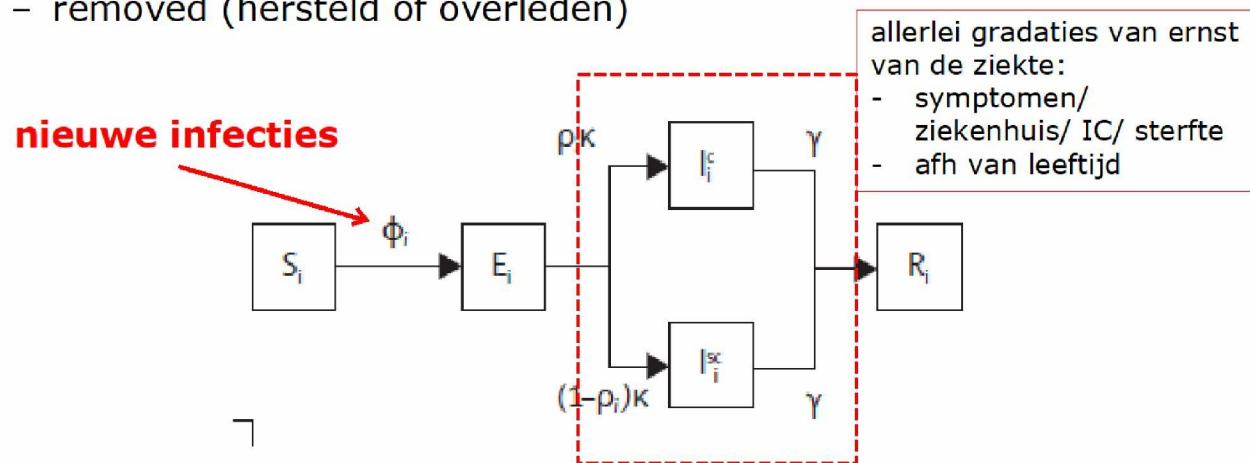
– removed (hersteld of overleden)

allerlei gradaties van ernst van de ziekte:
- symptomen/ ziekenhuis/ IC/ sterfte
- afh van leeftijd

nieuwe infecties

$S_i$ $\phi_i$ $E_i$ $\rho_i\kappa$ $I_i^c$ $\gamma$ $(1-\rho_i)\kappa$ $I_i^{sc}$ $\gamma$ $R_i$